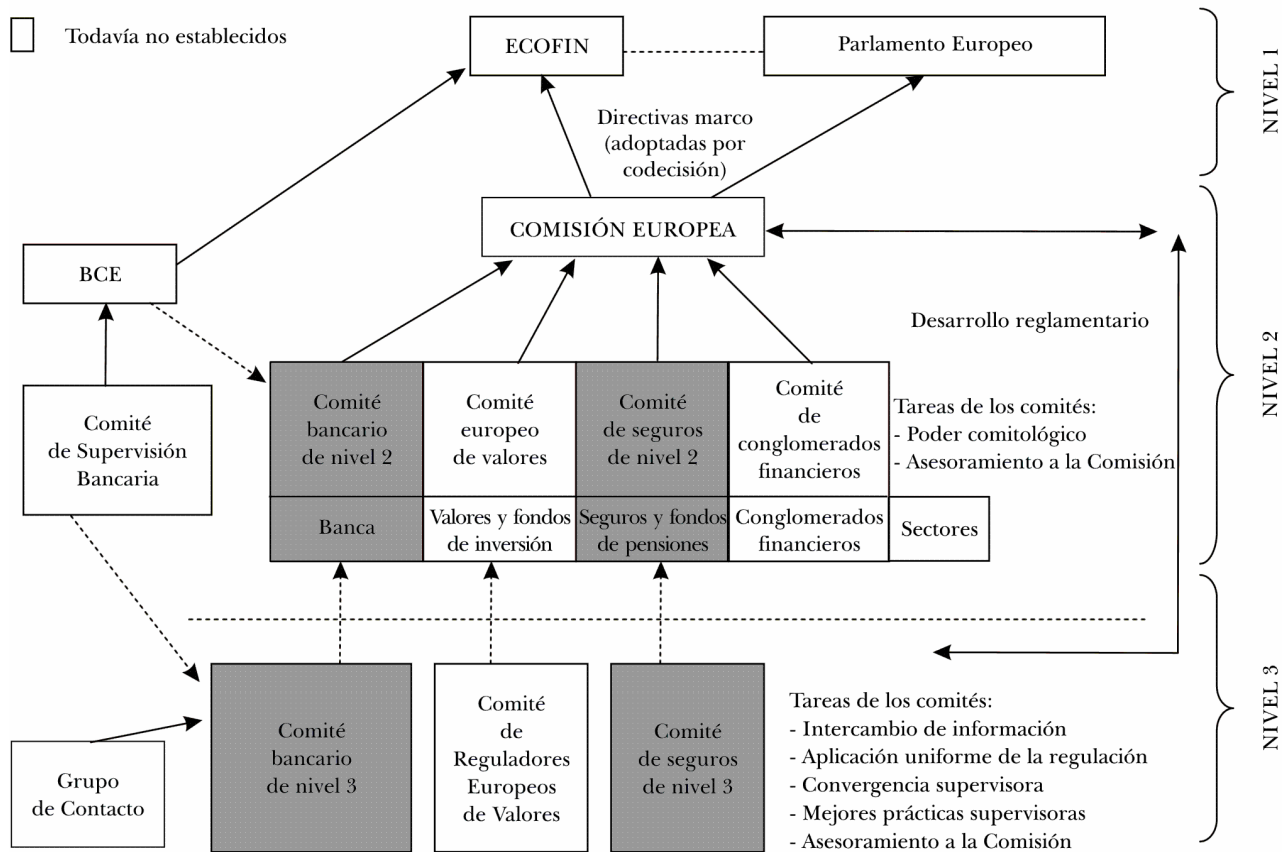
Todavía no establecidos

ECOFIN

Parlamento Europeo

NIVEL 1

Directivas marco (adoptadas por codecisión)

COMISIÓN EUROPEA

BCE

Desarrollo reglamentario

NIVEL 2

Comité de Supervisión Bancaria

Comité bancario de nivel 2

Comité europeo de valores

Comité de seguros de nivel 2

Comité de conglomerados financieros

Tareas de los comités:
- Poder comitológico
- Asesoramiento a la Comisión

Banca

Valores y fondos de inversión

Seguros y fondos de pensiones

Conglomerados financieros

Sectores

NIVEL 3

Grupo de Contacto

Comité bancario de nivel 3

Comité de Reguladores Europeos de Valores

Comité de seguros de nivel 3

Tareas de los comités:
- Intercambio de información
- Aplicación uniforme de la regulación
- Convergencia supervisora
- Mejores prácticas supervisoras
- Asesoramiento a la Comisión